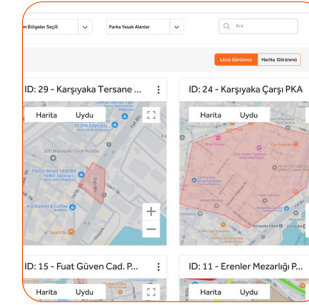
m Bölgeler Seçili

Parka Yasak Alanlar

Ara

Liste Görünümü

Harita Görünümü

ID: 29 - Karşıyaka Tersane ...

Harita

Uydu

ID: 24 - Karşıyaka Çarşı PKA

Harita

Uydu

ID: 15 - Fuat Güven Cad. P...

Harita

Uydu

ID: 11 - Erenler Mezarlığı P...

Harita

Uydu